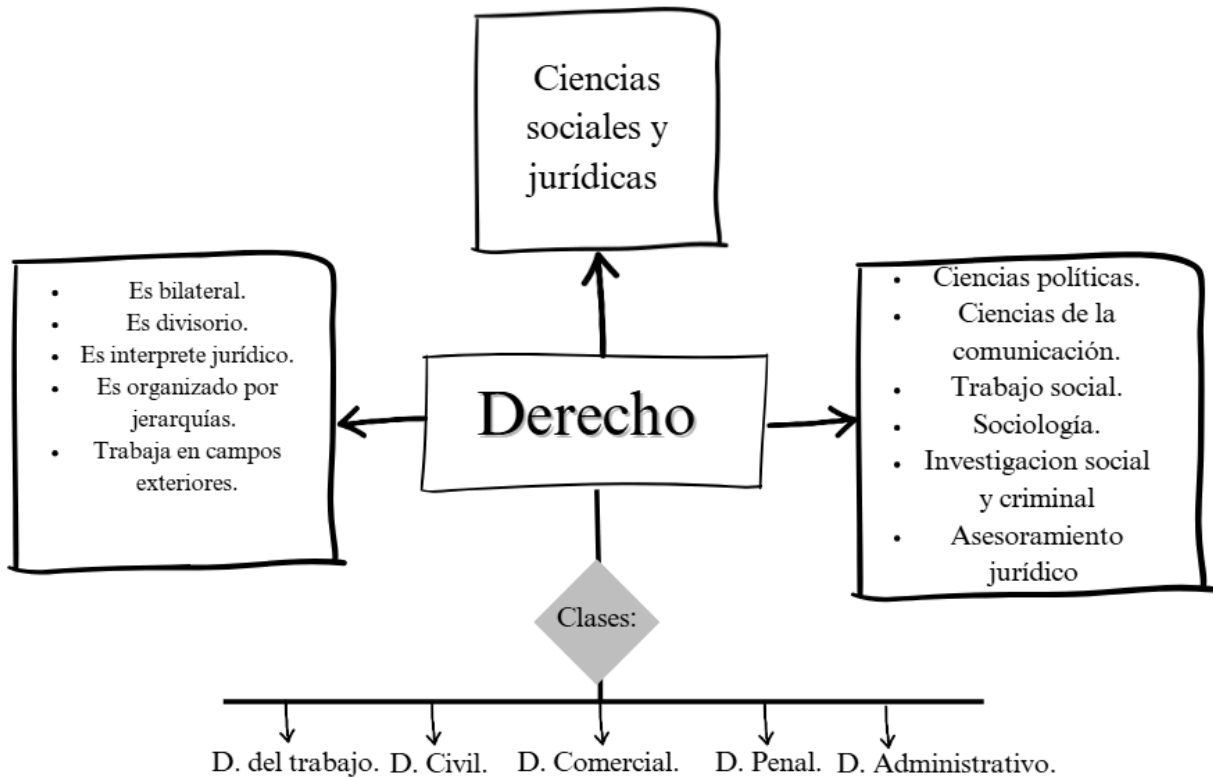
Ciencias sociales y jurídicas

- Es bilateral.
- Es divisorio.
- Es interprete jurídico.
- Es organizado por jerarquías.
- Trabaja en campos exteriores.

Derecho

- Ciencias políticas.
- Ciencias de la comunicación.
- Trabajo social.
- Sociología.
- Investigacion social y criminal
- Asesoramiento jurídico

Clases:

D. del trabajo. D. Civil. D. Comercial. D. Penal. D. Administrativo.